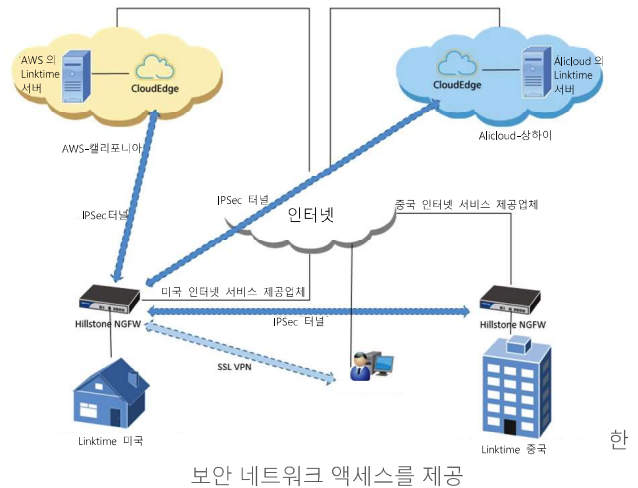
AWS 의 Linktime 서버

CloudEdge

AWS-캘리포니아

CloudEdge

Alicloud 의 Linktime 서버

Alicloud-상하이

IPSec 터널

IPSec 터널

인터넷

중국 인터넷 서비스 제공업체

미국 인터넷 서비스 제공업체

Hillstone NGFW

IPSec 터널

Hillstone NGFW

SSL VPN

Linktime 미국

Linktime 중국

한

보안 네트워크 액세스를 제공